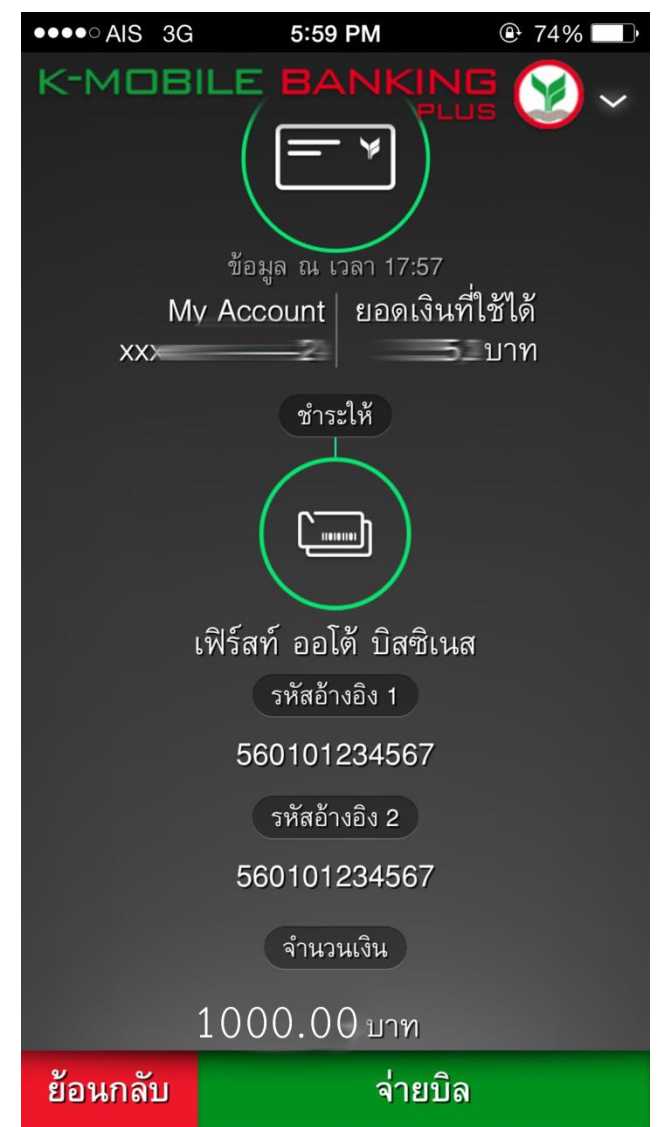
●●●●○ AIS 3G 5:59 PM 74%

K-MOBILE BANKING PLUS

ข้อมูล ณ เวลา 17:57

My Account
XX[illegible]2

ยอดเงินที่ใช้ได้
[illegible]5 บาท

ชำระให้

เฟิร์สท์ ออโต้ บิสซิเนส

รหัสอ้างอิง 1

560101234567

รหัสอ้างอิง 2

560101234567

จำนวนเงิน

1000.00 บาท

ย้อนกลับ

จ่ายบิล